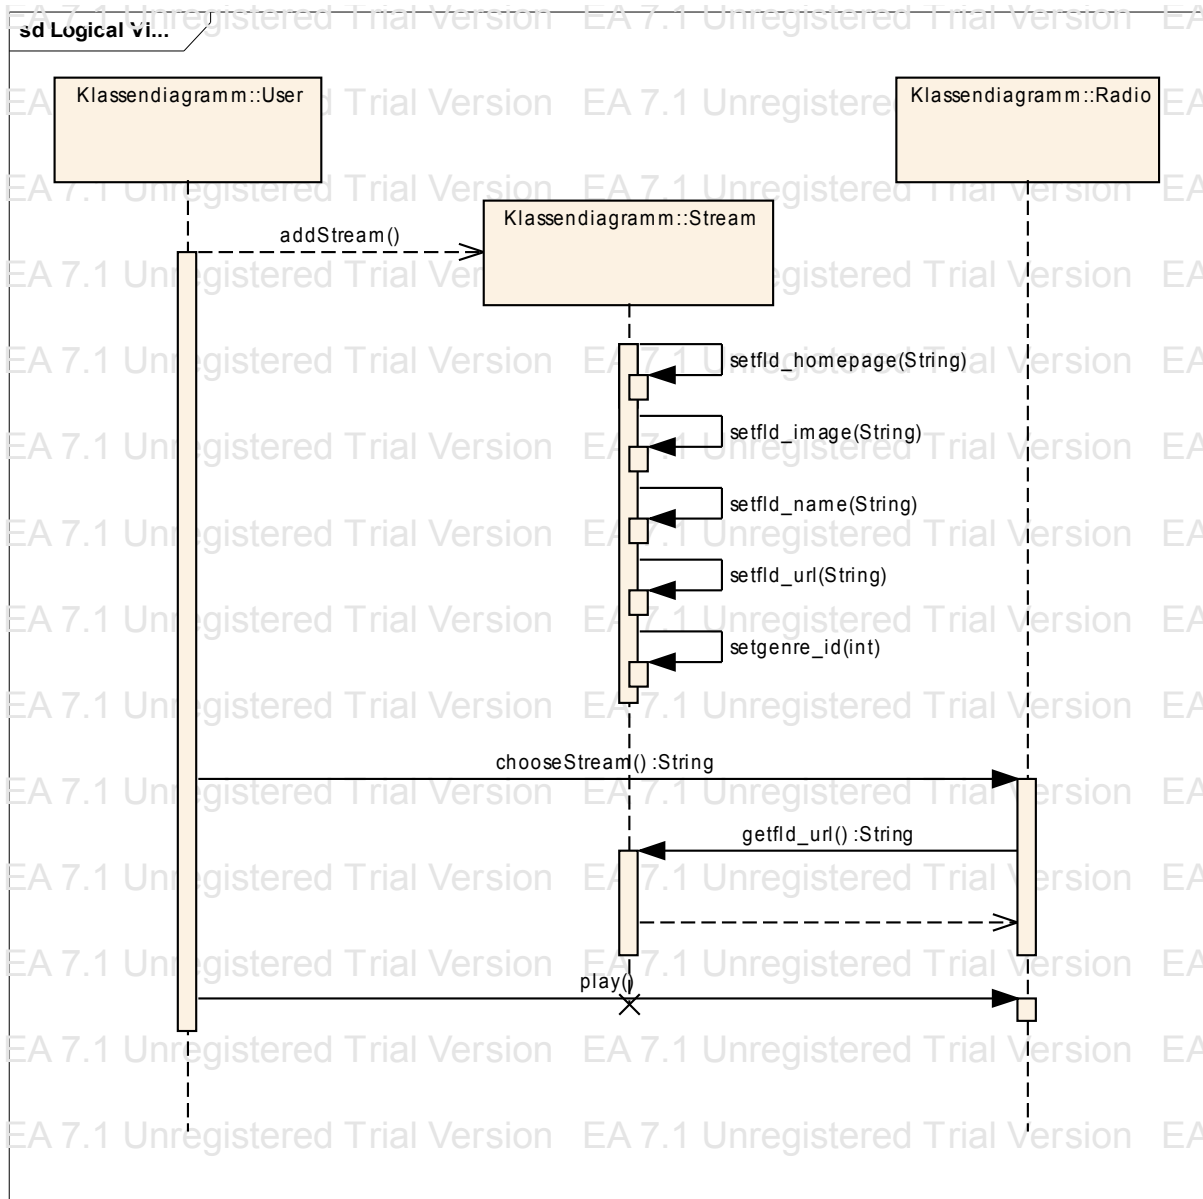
sd Logical Vi...

Klassendiagramm::User

Klassendiagramm::Radio

Klassendiagramm::Stream

addStream()

setfld_homepage(String)

setfld_image(String)

setfld_name(String)

setfld_url(String)

setgenre_id(int)

chooseStream() :String

getfld_url() :String

play()

EA 7.1 Unregistered Trial Version EA 7.1 Unregistered Trial Version EA